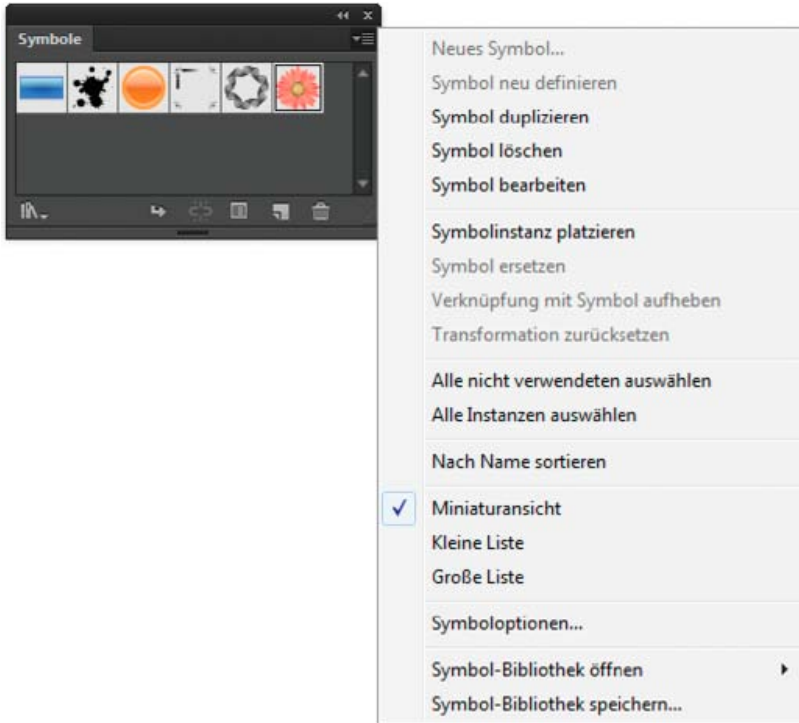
Symbole

Neues Symbol...
Symbol neu definieren
Symbol duplizieren
Symbol löschen
Symbol bearbeiten

Symbolinstanz platzieren
Symbol ersetzen
Verknüpfung mit Symbol aufheben
Transformation zurücksetzen

Alle nicht verwendeten auswählen
Alle Instanzen auswählen

Nach Name sortieren

✓ Miniaturansicht
Kleine Liste
Große Liste

Symboloptionen...

Symbol-Bibliothek öffnen
Symbol-Bibliothek speichern...